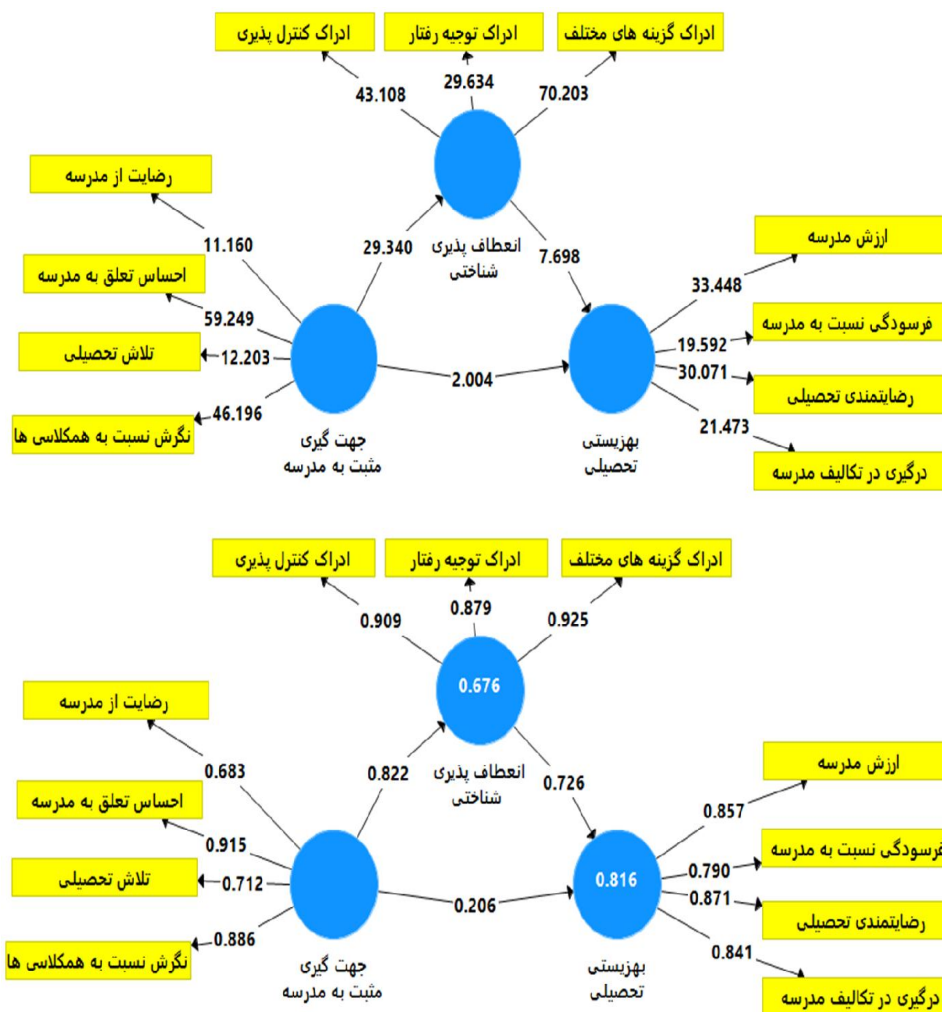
ادراک کنترل پذیری
ادراک توجیه رفتار
ادراک گزینه های مختلف
43.108
29.634
70.203
رضایت از مدرسه
11.160
29.340
انعطاف پذیری شناختی
7.698
ارزش مدرسه
احساس تعلق به مدرسه
33.448
59.249
فرسودگی نسبت به مدرسه
تلاش تحصیلی
12.203
19.592
2.004
30.071
رضایتمندی تحصیلی
46.196
نگرش نسبت به همکلاسی ها
21.473
جهت گیری مثبت به مدرسه
بهزیستی تحصیلی
درگیری در تکالیف مدرسه

ادراک کنترل پذیری
ادراک توجیه رفتار
ادراک گزینه های مختلف
0.909
0.879
0.925
0.676
رضایت از مدرسه
0.683
0.822
انعطاف پذیری شناختی
0.726
ارزش مدرسه
احساس تعلق به مدرسه
0.857
0.915
فرسودگی نسبت به مدرسه
تلاش تحصیلی
0.712
0.790
0.816
0.206
0.871
رضایتمندی تحصیلی
0.886
نگرش نسبت به همکلاسی ها
0.841
جهت گیری مثبت به مدرسه
بهزیستی تحصیلی
درگیری در تکالیف مدرسه